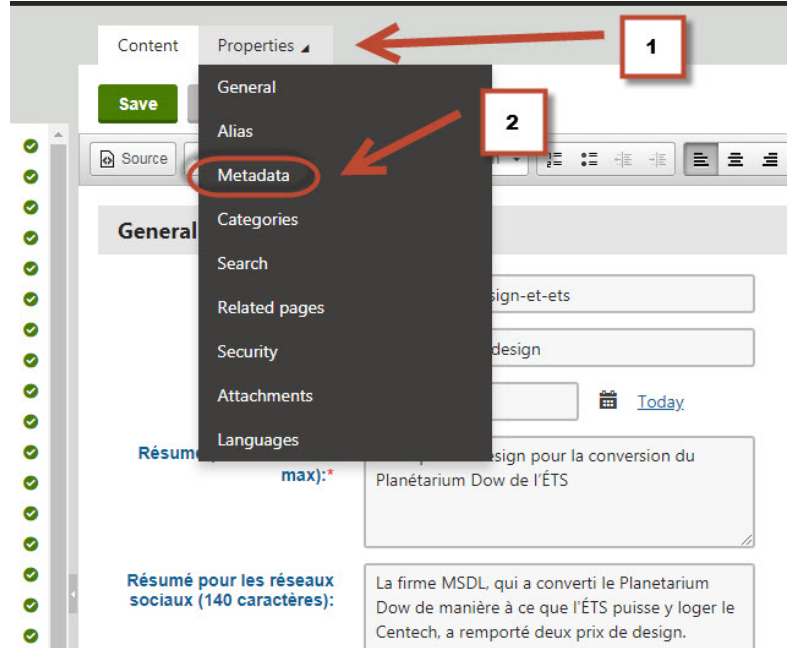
Content
Properties
1
General
Save
Alias
2
Source
Metadata
Categories
General
Search
sign-et-ets
Related pages
design
Security
Attachments
Today
Languages
Résumé
design pour la conversion du
max):*
Planétarium Dow de l'ÉTS
Résumé pour les réseaux sociaux (140 caractères):
La firme MSDL, qui a converti le Planetarium Dow de manière à ce que l'ÉTS puisse y loger le Centech, a remporté deux prix de design.